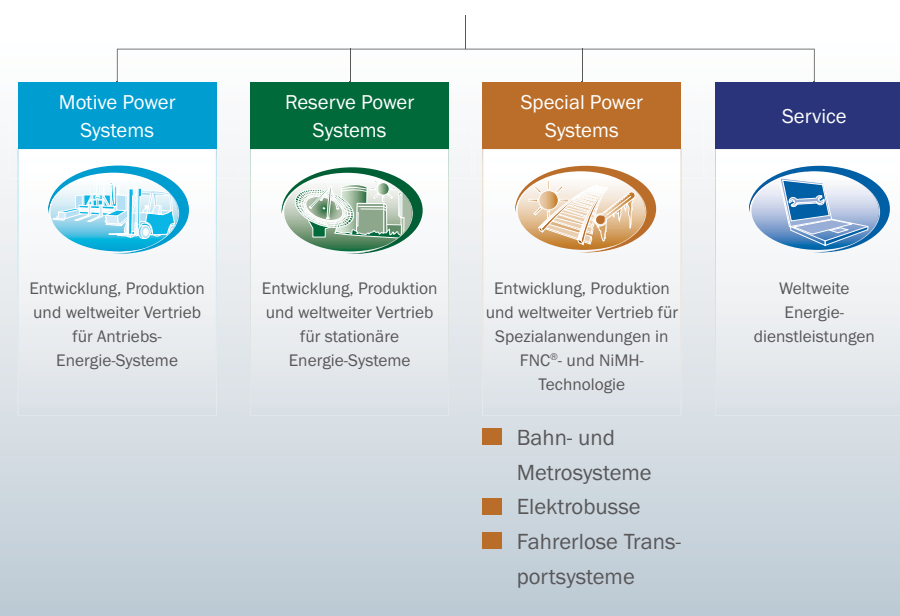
Motive Power Systems

Entwicklung, Produktion und weltweiter Vertrieb für Antriebs-Energie-Systeme

Reserve Power Systems

Entwicklung, Produktion und weltweiter Vertrieb für stationäre Energie-Systeme

Special Power Systems

Entwicklung, Produktion und weltweiter Vertrieb für Spezialanwendungen in FNC®- und NiMH-Technologie

- Bahn- und Metrosysteme
- Elektrobusse
- Fahrerlose Transportsysteme

Service

Weltweite Energiedienstleistungen